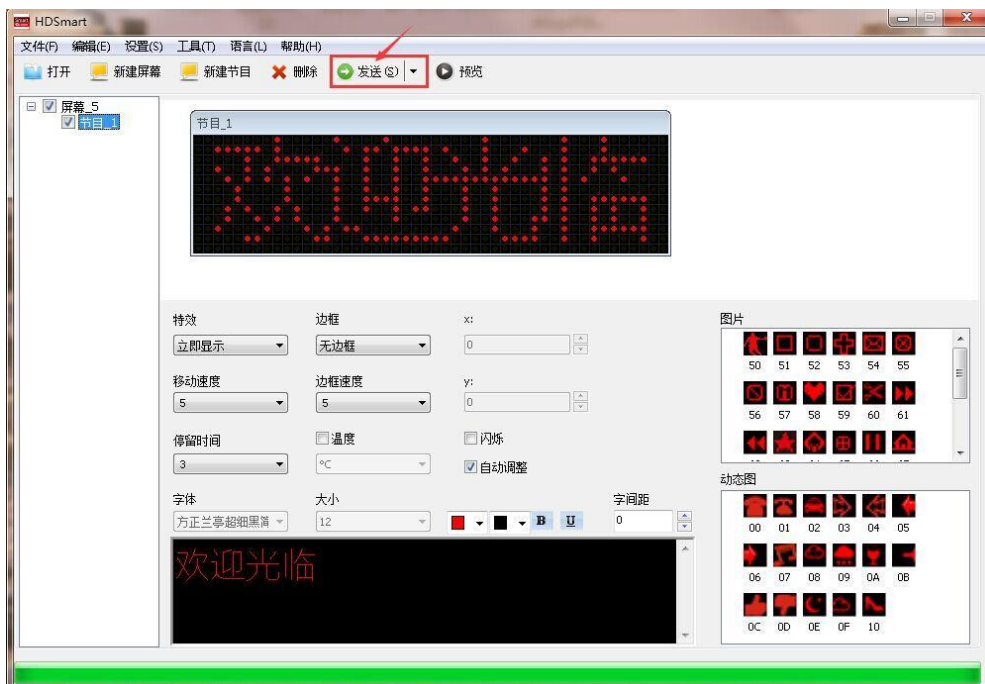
HDSmart

文件(F) 编辑(E) 设置(S) 工具(T) 语言(L) 帮助(H)

打开 新建屏幕 新建节目 删除 发送(S) 预览

屏幕_5
节目_1

节目_1

特效
立即显示
移动速度
5
停留时间
3

边框
无边框
边框速度
5
温度
°C

x:
0
y:
0
闪烁
自动调整

图片
50 51 52 53 54 55
56 57 58 59 60 61

动态图
00 01 02 03 04 05
06 07 08 09 0A 0B
0C 0D 0E 0F 10

字体
方正兰亭超细黑简
大小
12
B U
字间距
0

欢迎光临